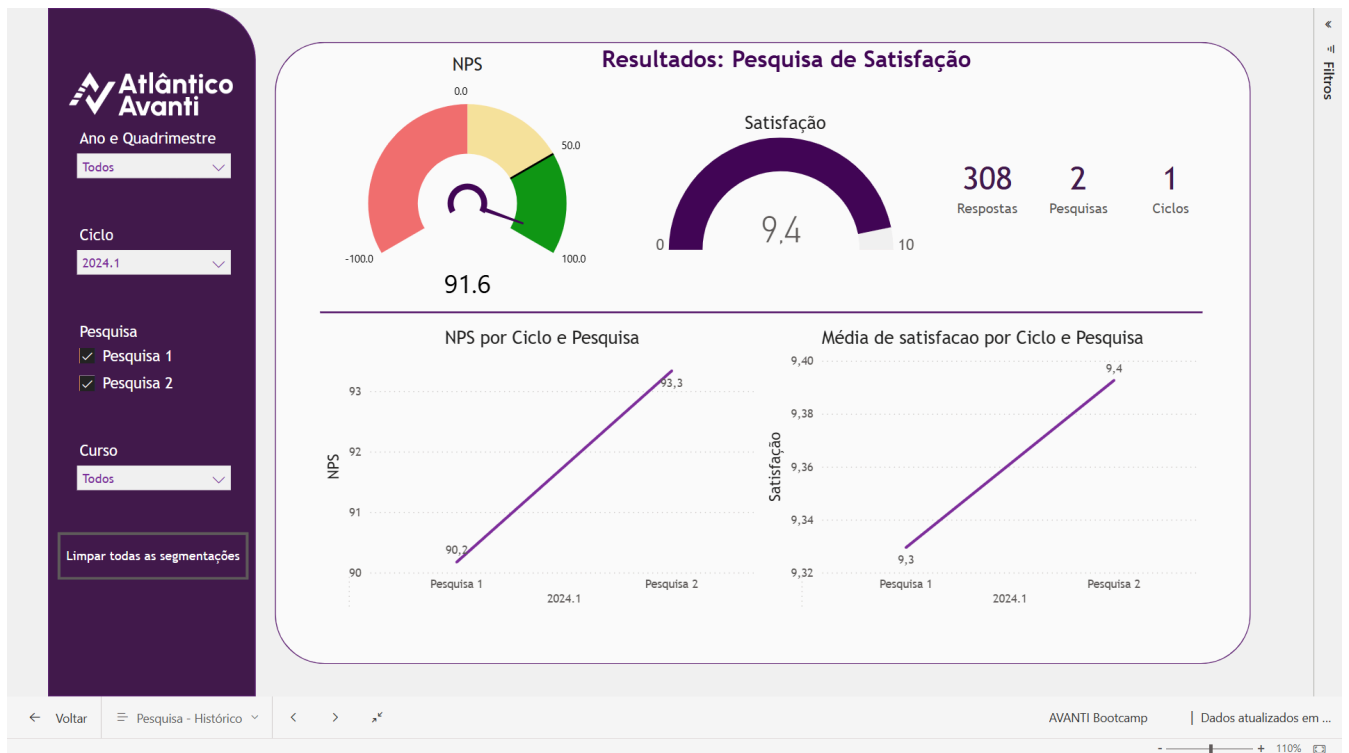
Atlântico Avanti

Ano e Quadrimestre
Todos

Ciclo
2024.1

Pesquisa
Pesquisa 1
Pesquisa 2

Curso
Todos

Limpar todas as segmentações

Resultados: Pesquisa de Satisfação

NPS
0.0
50.0
-100.0
100.0
91.6

Satisfação
0
9,4
10

308
Respostas

2
Pesquisas

1
Ciclos

NPS por Ciclo e Pesquisa
NPS
93
92
91
90
90,2
93,3
Pesquisa 1
Pesquisa 2
2024.1

Média de satisfacao por Ciclo e Pesquisa
Satisfação
9,40
9,38
9,36
9,34
9,32
9,3
9,4
Pesquisa 1
Pesquisa 2
2024.1

Filtros

Voltar
Pesquisa - Histórico
AVANTI Bootcamp
Dados atualizados em ...
110%